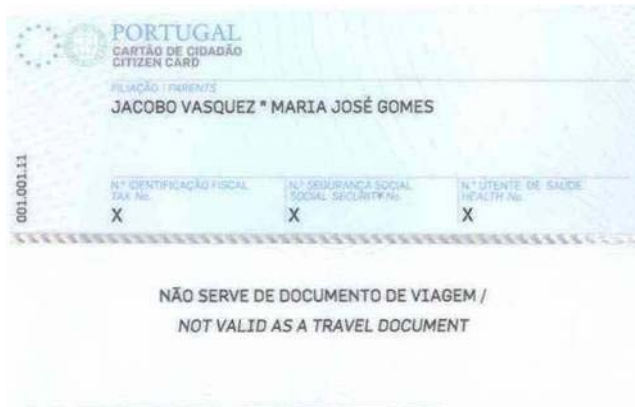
PORTUGAL
CARTÃO DE CIDADÃO
CITIZEN CARD

FILIAÇÃO / PARENTS
JACOBO VASQUEZ * MARIA JOSÉ GOMES

001.001.11

N.º IDENTIFICAÇÃO FISCAL
TAX No.
X

N.º SEGURANÇA SOCIAL
SOCIAL SECURITY No.
X

N.º UTENTE DE SAÚDE
HEALTH No.
X

NÃO SERVE DE DOCUMENTO DE VIAGEM /
NOT VALID AS A TRAVEL DOCUMENT